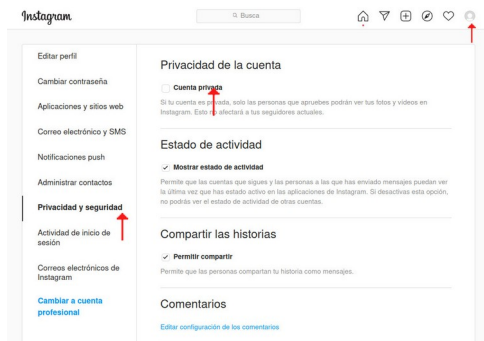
Instagram

Busca

Editar perfil

Cambiar contraseña

Aplicaciones y sitios web

Correo electrónico y SMS

Notificaciones push

Administrar contactos

Privacidad y seguridad

Actividad de inicio de sesión

Correos electrónicos de Instagram

Cambiar a cuenta profesional

Privacidad de la cuenta

Cuenta privada

Si tu cuenta es privada, solo las personas que apruebes podrán ver tus fotos y videos en Instagram. Esto no afectará a tus seguidores actuales.

Estado de actividad

Mostrar estado de actividad

Permite que las cuentas que sigues y las personas a las que has enviado mensajes puedan ver la última vez que has estado activo en las aplicaciones de Instagram. Si desactivas esta opción, no podrás ver el estado de actividad de otras cuentas.

Compartir las historias

Permitir compartir

Permite que las personas compartan tu historia como mensajes.

Comentarios

Editar configuración de los comentarios